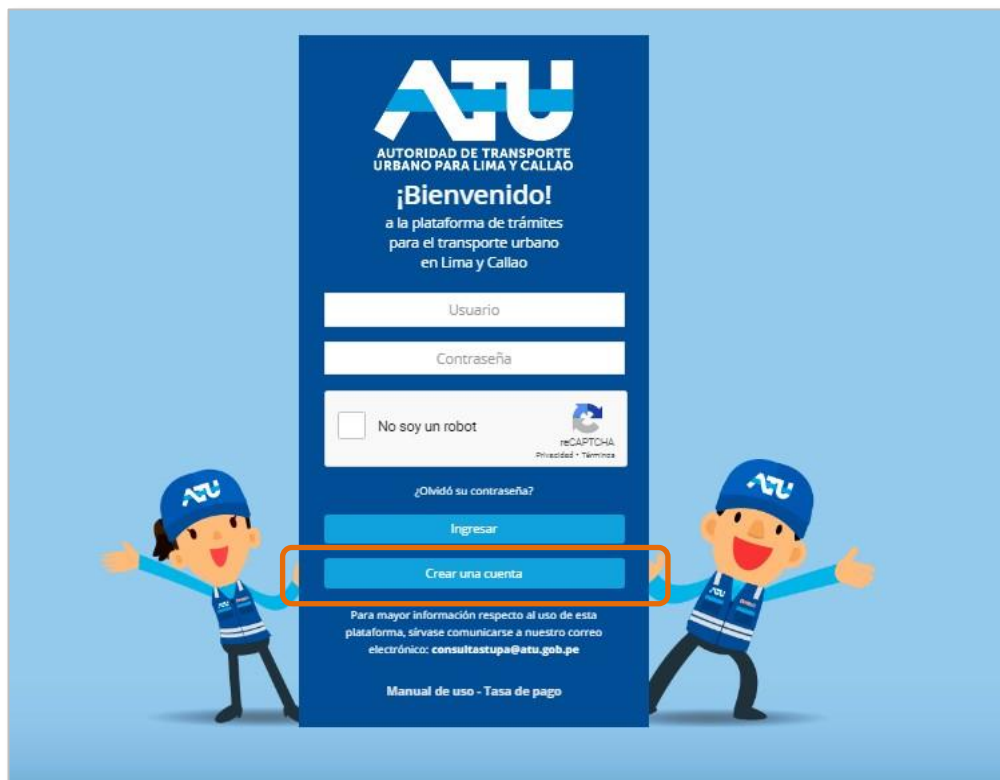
ATU
AUTORIDAD DE TRANSPORTE URBANO PARA LIMA Y CALLAO

¡Bienvenido!
a la plataforma de trámites para el transporte urbano en Lima y Callao

Usuario

Contraseña

No soy un robot
reCAPTCHA
Privacidad - Términos

¿Olvidó su contraseña?

Ingresar

Crear una cuenta

Para mayor información respecto al uso de esta plataforma, sírvase comunicarse a nuestro correo electrónico: consultastupa@atu.gob.pe

Manual de uso - Tasa de pago

ATU

ATU